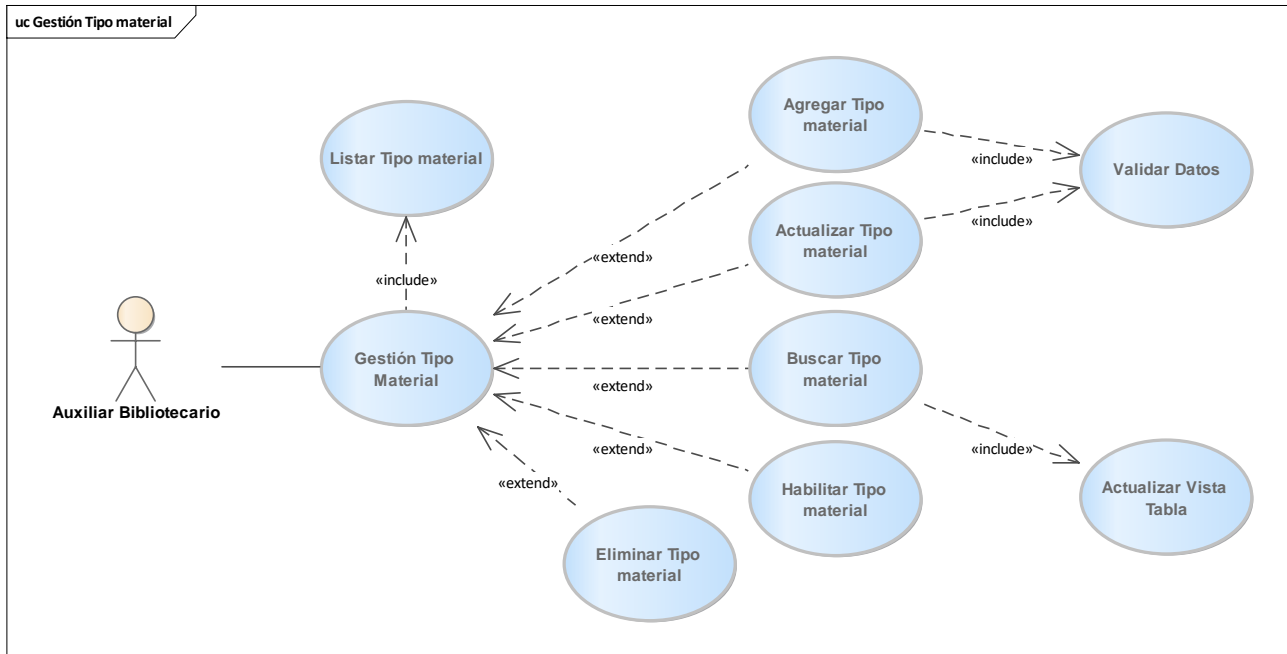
uc Gestión Tipo material

Agregar Tipo material

Listar Tipo material

«include»

Validar Datos

«include»

Actualizar Tipo material

«extend»

«include»

«extend»

Gestión Tipo Material

Buscar Tipo material

Auxiliar Bibliotecario

«extend»

«extend»

«include»

«extend»

Habilitar Tipo material

Actualizar Vista Tabla

Eliminar Tipo material